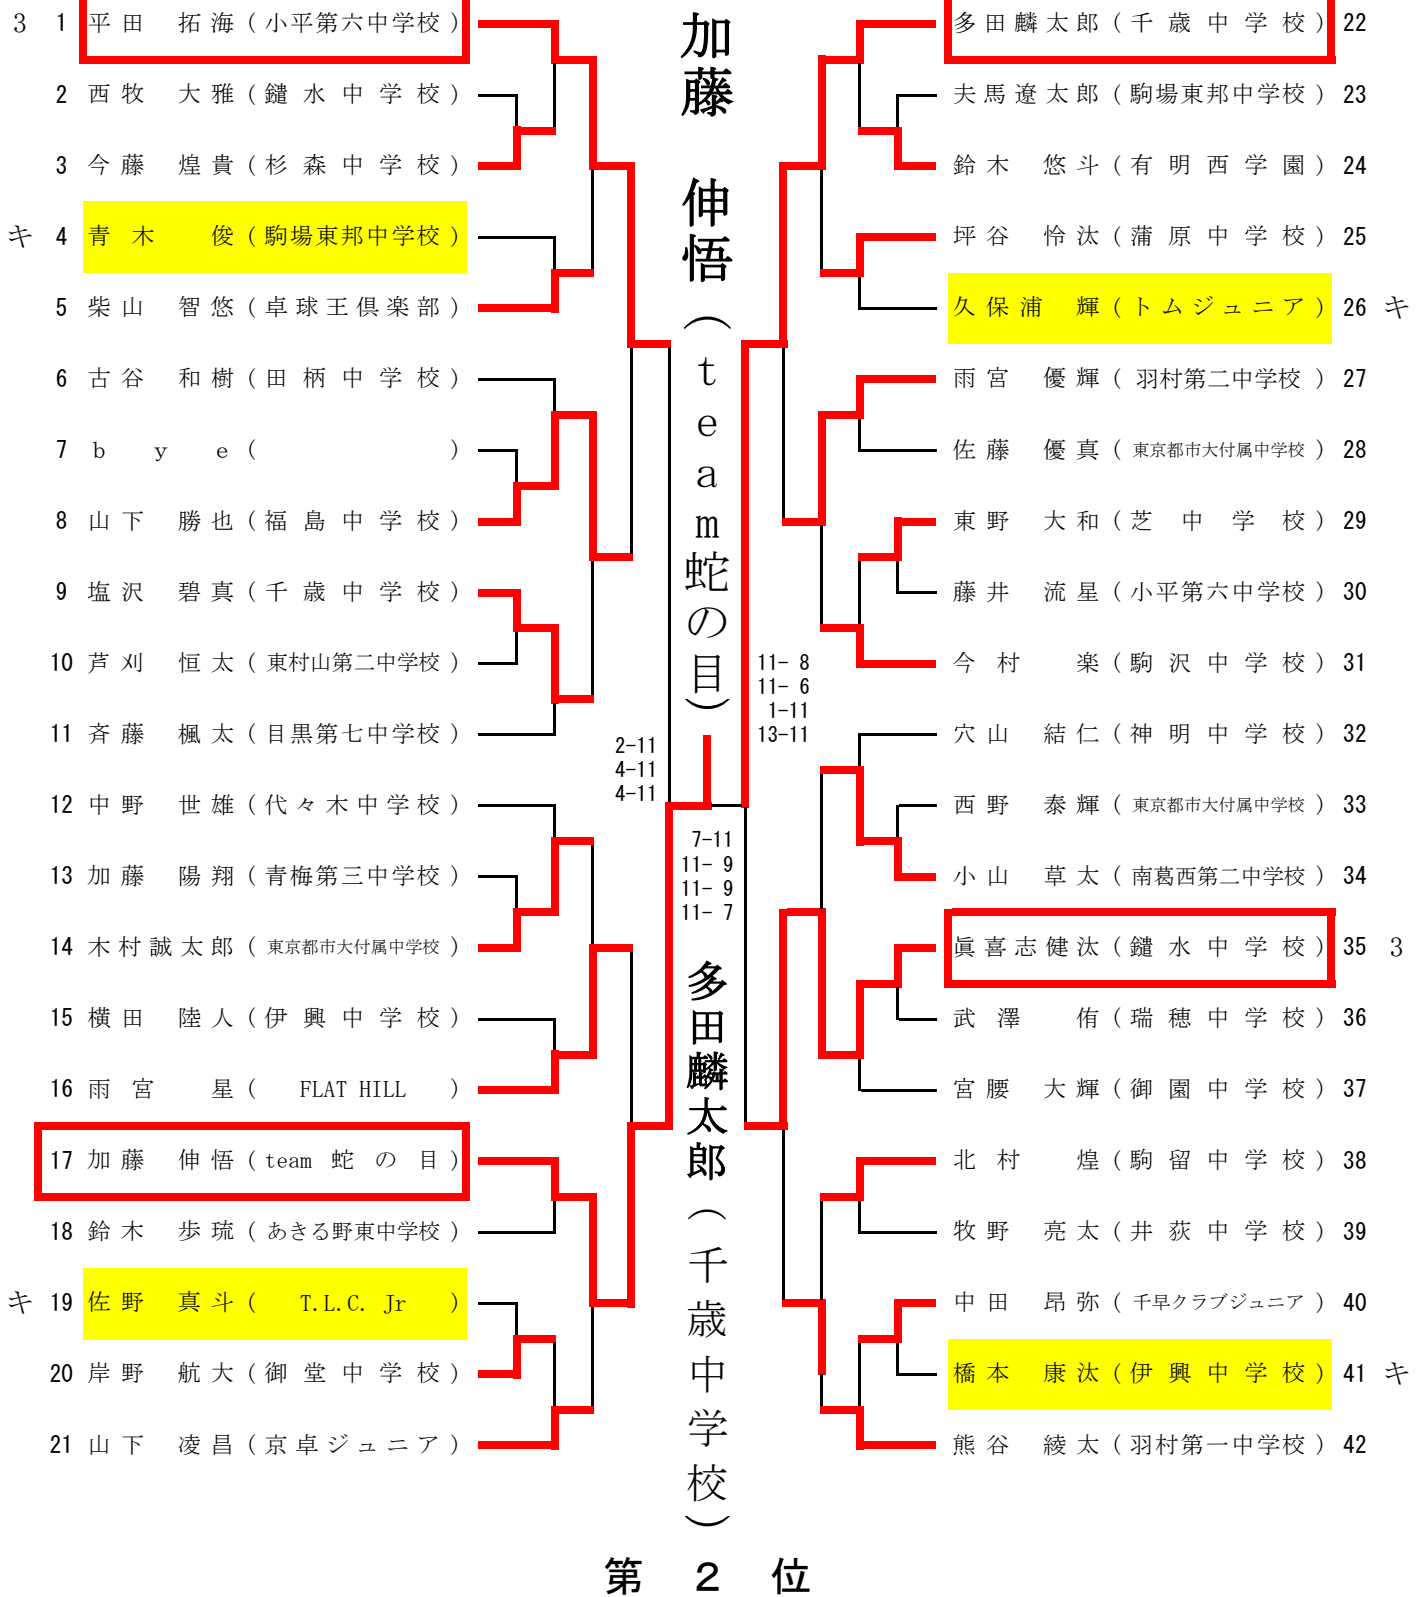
3 1 平田 拓海（小平第六中学校）
2 西牧 大雅（鎗水中学校）
3 今藤 煌貴（杉森中学校）
キ 4 青木 俊（駒場東邦中学校）
5 柴山 智悠（卓球王倶楽部）
6 古谷 和樹（田柄中学校）
7 bye（ ）
8 山下 勝也（福島中学校）
9 塩沢 碧真（千歳中学校）
10 芦刈 恒太（東村山第二中学校）
11 斉藤 楓太（目黒第七中学校）
12 中野 世雄（代々木中学校）
13 加藤 陽翔（青梅第三中学校）
14 木村誠太郎（東京都市大付属中学校）
15 横田 陸人（伊興中学校）
16 雨宮 星（FLAT HILL）
17 加藤 伸悟（team 蛇の目）
18 鈴木 歩琉（あきる野東中学校）
キ 19 佐野 真斗（T.L.C. Jr）
20 岸野 航大（御堂中学校）
21 山下 凌昌（京卓ジュニア）

加藤 伸悟（team蛇の目）

2-11
4-11
4-11

11- 8
11- 6
1-11
13-11

7-11
11- 9
11- 9
11- 7

多田麟太郎（千歳中学校）

第 2 位

多田麟太郎（千歳中学校）22
夫馬遼太郎（駒場東邦中学校）23
鈴木 悠斗（有明西学園）24
坪谷 怜汰（蒲原中学校）25
久保浦 輝（トムジュニア）26 キ
雨宮 優輝（羽村第二中学校）27
佐藤 優真（東京都市大付属中学校）28
東野 大和（芝中学校）29
藤井 流星（小平第六中学校）30
今村 楽（駒沢中学校）31
穴山 結仁（神明中学校）32
西野 泰輝（東京都市大付属中学校）33
小山 草太（南葛西第二中学校）34
眞喜志健汰（鎗水中学校）35 3
武澤 侑（瑞穂中学校）36
宮腰 大輝（御園中学校）37
北村 煌（駒留中学校）38
牧野 亮太（井荻中学校）39
中田 昂弥（千早クラブジュニア）40
橋本 康汰（伊興中学校）41 キ
熊谷 綾太（羽村第一中学校）42